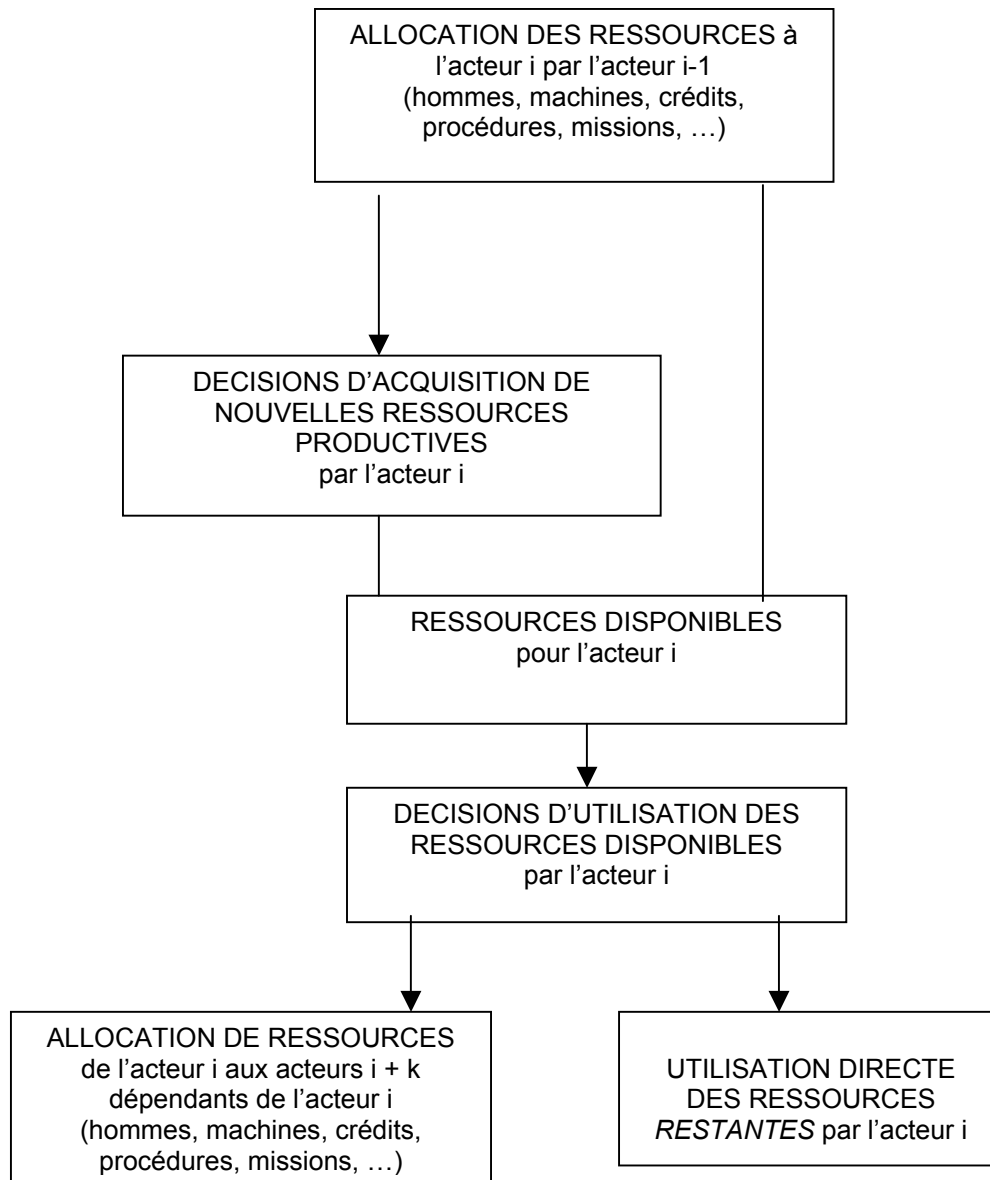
ALLOCATION DES RESSOURCES à l'acteur i par l'acteur i-1
(hommes, machines, crédits, procédures, missions, …)

DECISIONS D'ACQUISITION DE NOUVELLES RESSOURCES PRODUCTIVES
par l'acteur i

RESSOURCES DISPONIBLES
pour l'acteur i

DECISIONS D'UTILISATION DES RESSOURCES DISPONIBLES
par l'acteur i

ALLOCATION DE RESSOURCES de l'acteur i aux acteurs i + k dépendants de l'acteur i
(hommes, machines, crédits, procédures, missions, …)

UTILISATION DIRECTE DES RESSOURCES *RESTANTES* par l'acteur i